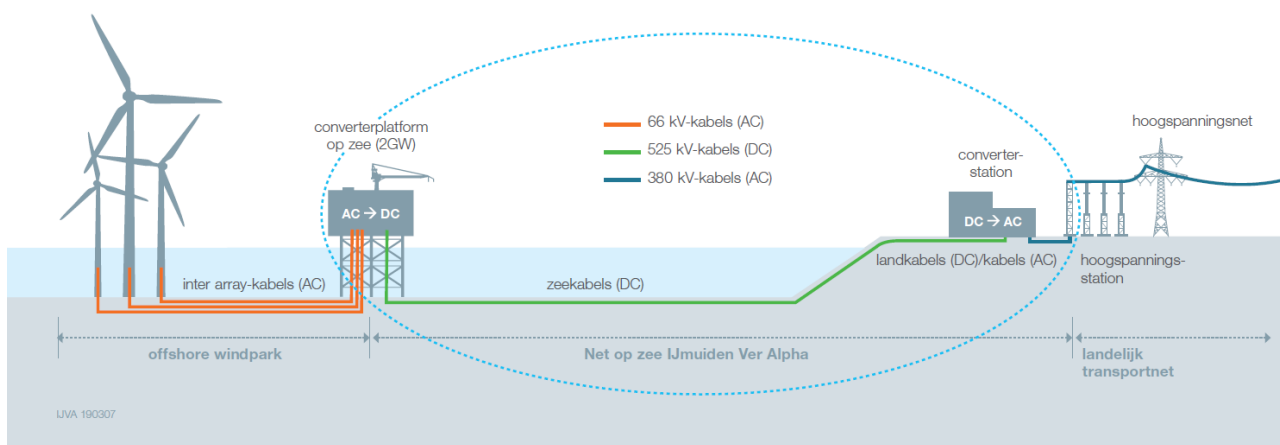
converterplatform op zee (2GW)

66 kV-kabels (AC)
525 kV-kabels (DC)
380 kV-kabels (AC)

hoogspanningsnet

converter-station

AC → DC

DC → AC

inter array-kabels (AC)

zeekabels (DC)

landkabels (DC)/kabels (AC)

hoogspannings-station

offshore windpark

Net op zee IJmuiden Ver Alpha

landelijk transportnet

IJVA 190307